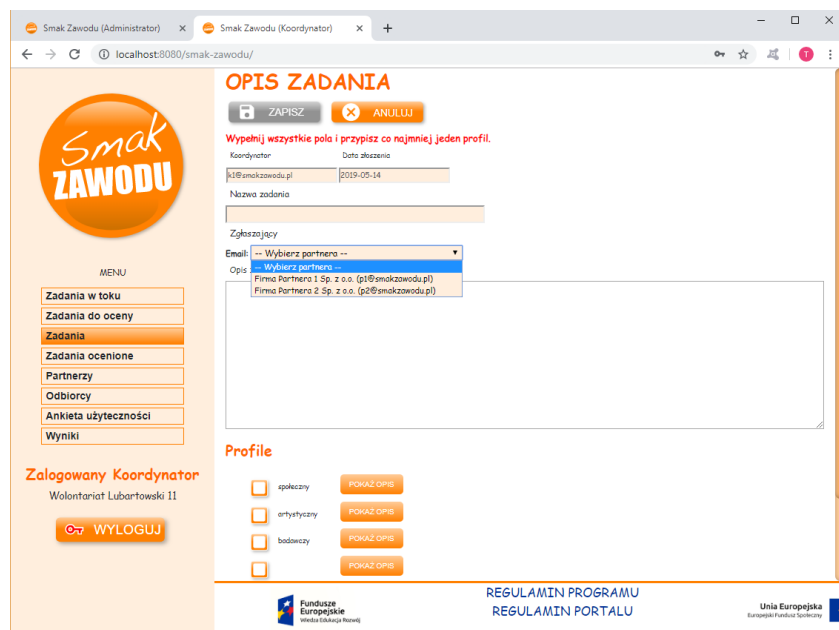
Smak Zawodu (Administrator) ×
Smak Zawodu (Koordynator) ×
+
localhost:8080/smak-zawodu/
T

Smak ZAWODU

MENU
Zadania w toku
Zadania do oceny
Zadania
Zadania ocenione
Partnerzy
Odbiorcy
Ankieta użyteczności
Wyniki

Zalogowany Koordynator
Wolontariat Lubartowski 11

WYLOGUJ

OPIS ZADANIA
ZAPISZ
ANULUJ
Wypełnij wszystkie pola i przypisz co najmniej jeden profil.
Koordynator
Data złoszenia
k1@smakzawodu.pl
2019-05-14
Nazwa zadania
Zgłaszający
Email: -- Wybierz partnera --
-- Wybierz partnera --
Firma Partnera 1 Sp. z o.o. (p1@smakzawodu.pl)
Firma Partnera 2 Sp. z o.o. (p2@smakzawodu.pl)
Opis

Profile
społeczny POKAŻ OPIS
artystyczny POKAŻ OPIS
badawczy POKAŻ OPIS
POKAŻ OPIS

Fundusze Europejskie
Wiedza Edukacja Rozwój
REGULAMIN PROGRAMU
REGULAMIN PORTALU
Unia Europejska
Europejski Fundusz Społeczny